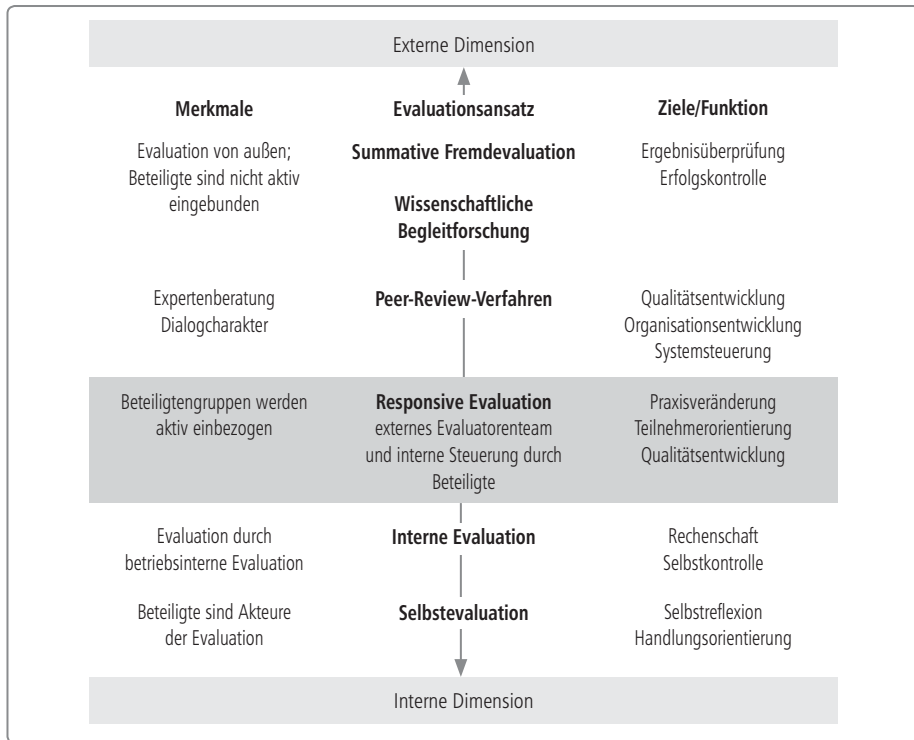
Externe Dimension

| Merkmale | Evaluationsansatz | Ziele/Funktion |
|---|---|---|
| Evaluation von außen; Beteiligte sind nicht aktiv eingebunden | Summative Fremdevaluation | Ergebnisüberprüfung Erfolgskontrolle |
| | Wissenschaftliche Begleitforschung | |
| Expertenberatung Dialogcharakter | Peer-Review-Verfahren | Qualitätsentwicklung Organisationsentwicklung Systemsteuerung |
| Beteiligtengruppen werden aktiv einbezogen | Responsive Evaluation externes Evaluatorenteam und interne Steuerung durch Beteiligte | Praxisveränderung Teilnehmerorientierung Qualitätsentwicklung |
| Evaluation durch betriebsinterne Evaluation | Interne Evaluation | Rechenschaft Selbstkontrolle |
| Beteiligte sind Akteure der Evaluation | Selbstevaluation | Selbstreflexion Handlungsorientierung |

Interne Dimension